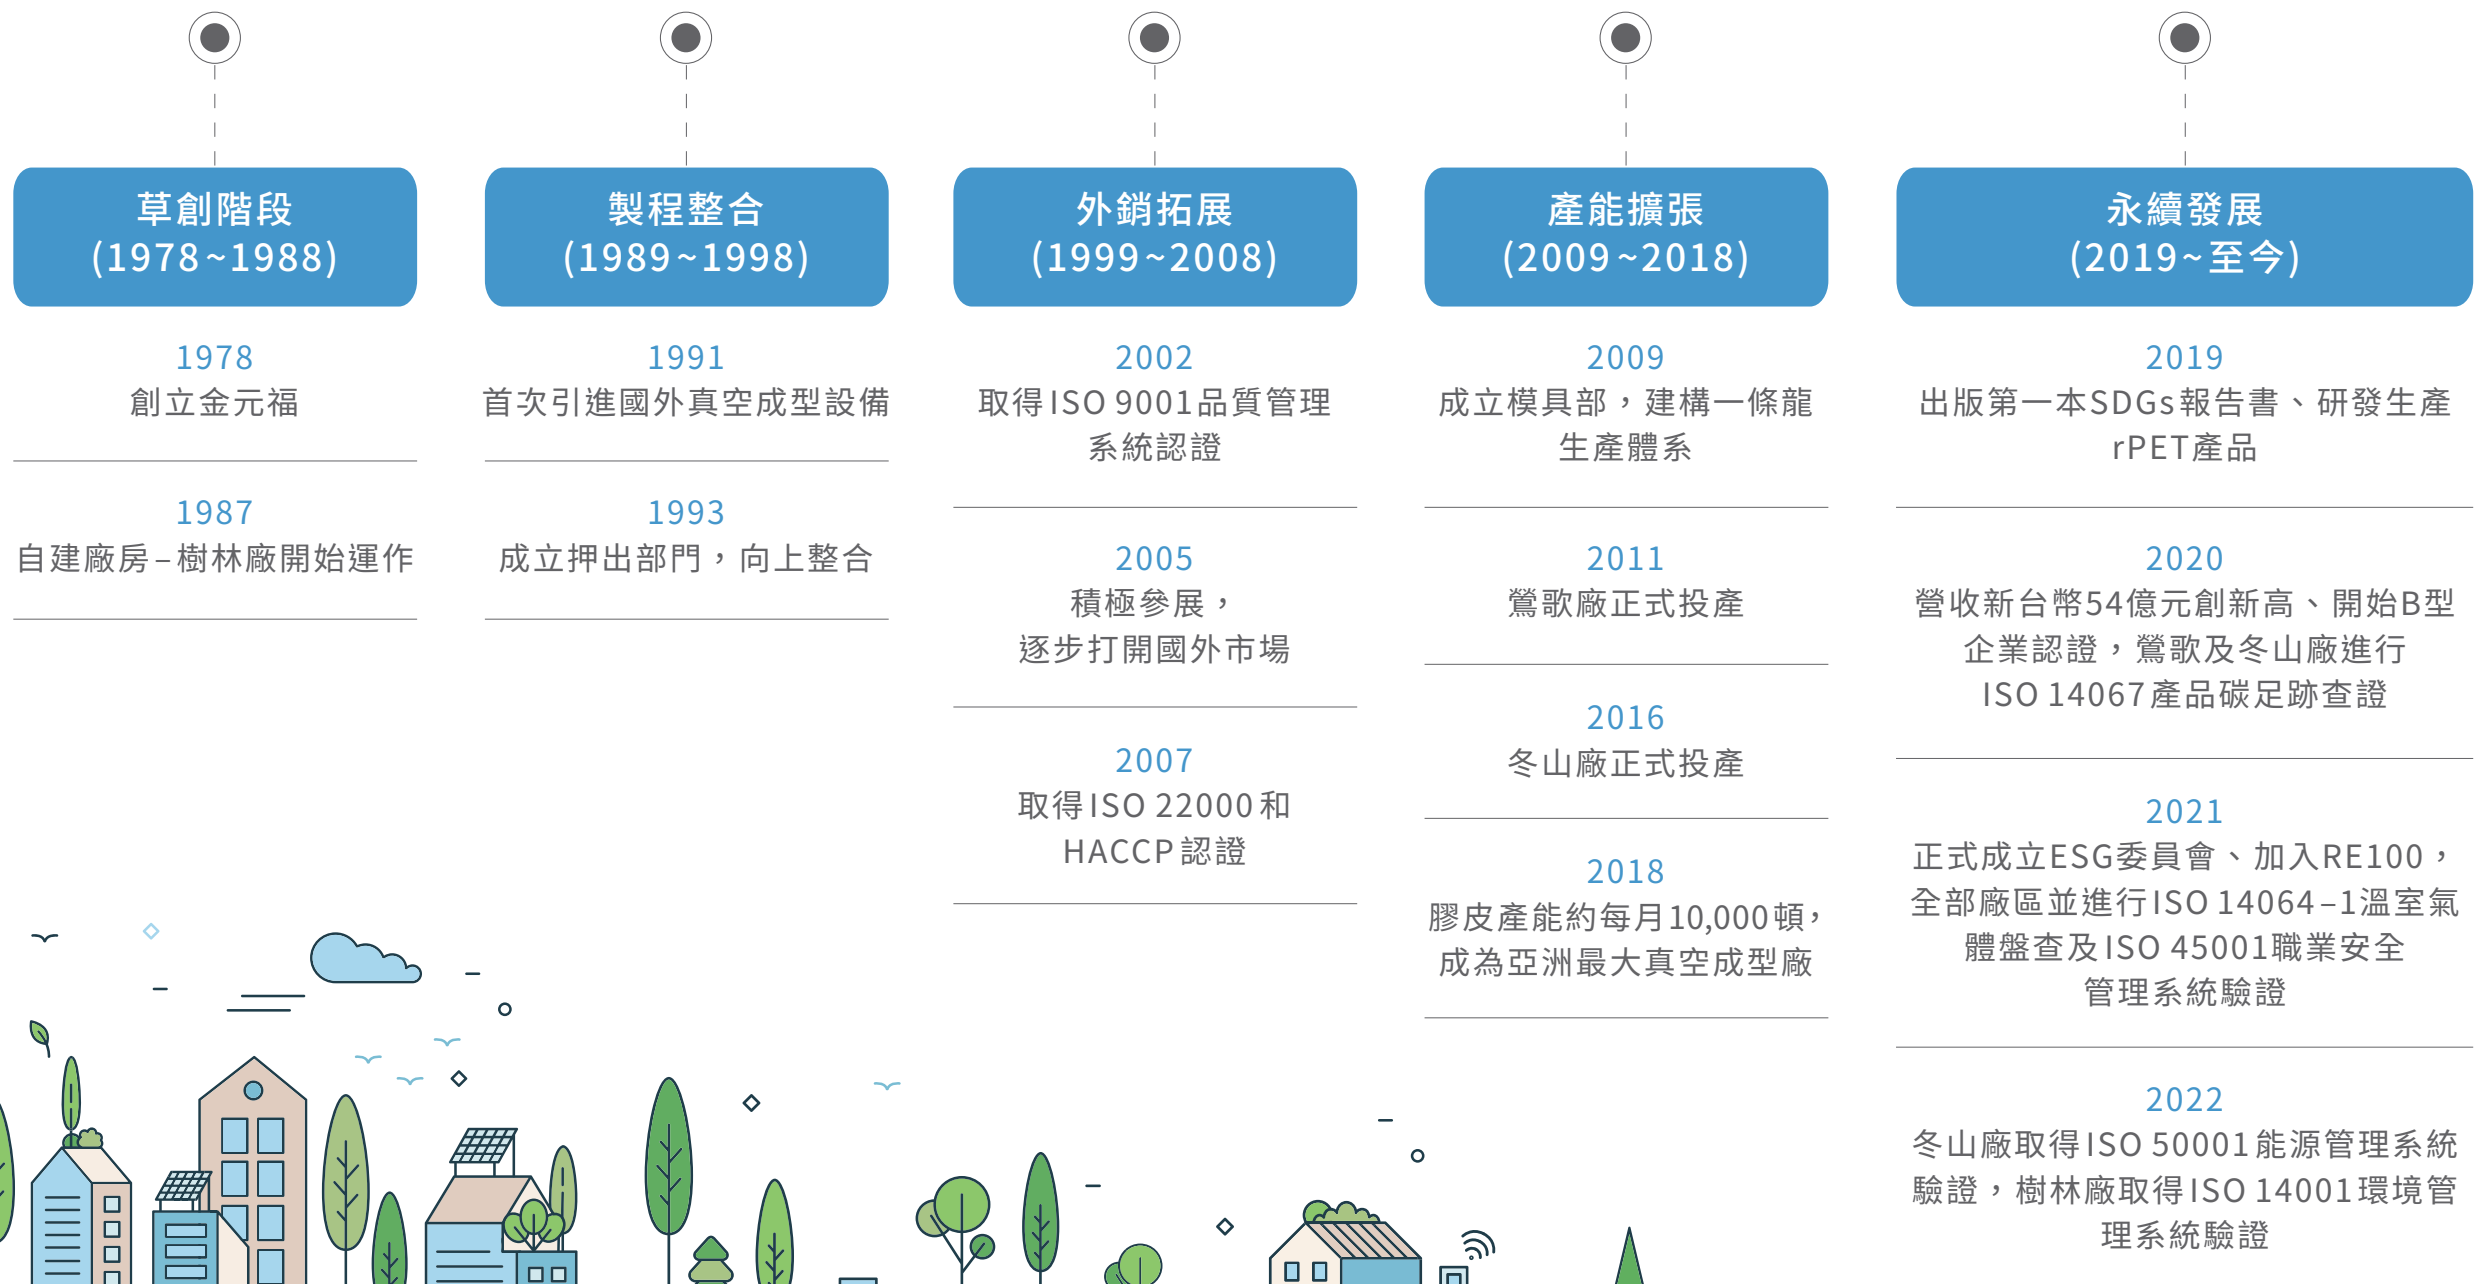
草創階段
(1978~1988)

1978
創立金元福

1987
自建廠房－樹林廠開始運作

製程整合
(1989~1998)

1991
首次引進國外真空成型設備

1993
成立押出部門，向上整合

外銷拓展
(1999~2008)

2002
取得ISO 9001品質管理系統認證

2005
積極參展，逐步打開國外市場

2007
取得ISO 22000和HACCP認證

產能擴張
(2009~2018)

2009
成立模具部，建構一條龍生產體系

2011
鶯歌廠正式投產

2016
冬山廠正式投產

2018
膠皮產能約每月10,000噸，成為亞洲最大真空成型廠

永續發展
(2019~至今)

2019
出版第一本SDGs報告書、研發生產rPET產品

2020
營收新台幣54億元創新高、開始B型企業認證，鶯歌及冬山廠進行ISO 14067產品碳足跡查證

2021
正式成立ESG委員會、加入RE100，全部廠區並進行ISO 14064－1溫室氣體盤查及ISO 45001職業安全管理系統驗證

2022
冬山廠取得ISO 50001能源管理系統驗證，樹林廠取得ISO 14001環境管理系統驗證